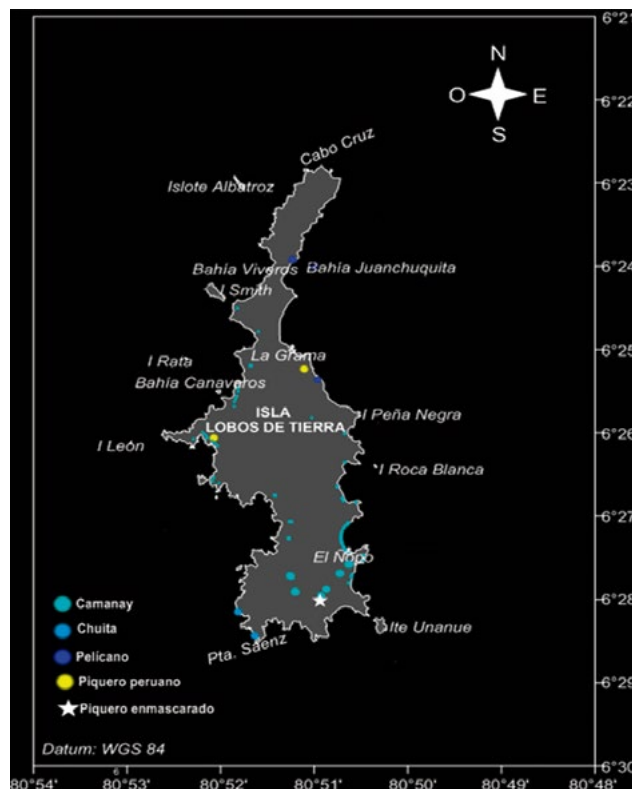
N
O E
S

Cabo Cruz
Islote Albatroz
Bahia Viveros
Bahia Juanchuquita
I Smith
I Rata
La Grama
Bahia Canaveros
ISLA LOBOS DE TIERRA
I Peña Negra
I León
I Roca Blanca
El Ñopo
I Ite Unanue
Pta. Saenz

Camanay
Chuita
Pelícano
Piquero peruano
Piquero enmascarado

Datum: WGS 84

6°21'
6°22'
6°23'
6°24'
6°25'
6°26'
6°27'
6°28'
6°29'
6°30'

80°54'
80°53'
80°52'
80°51'
80°50'
80°49'
80°48'